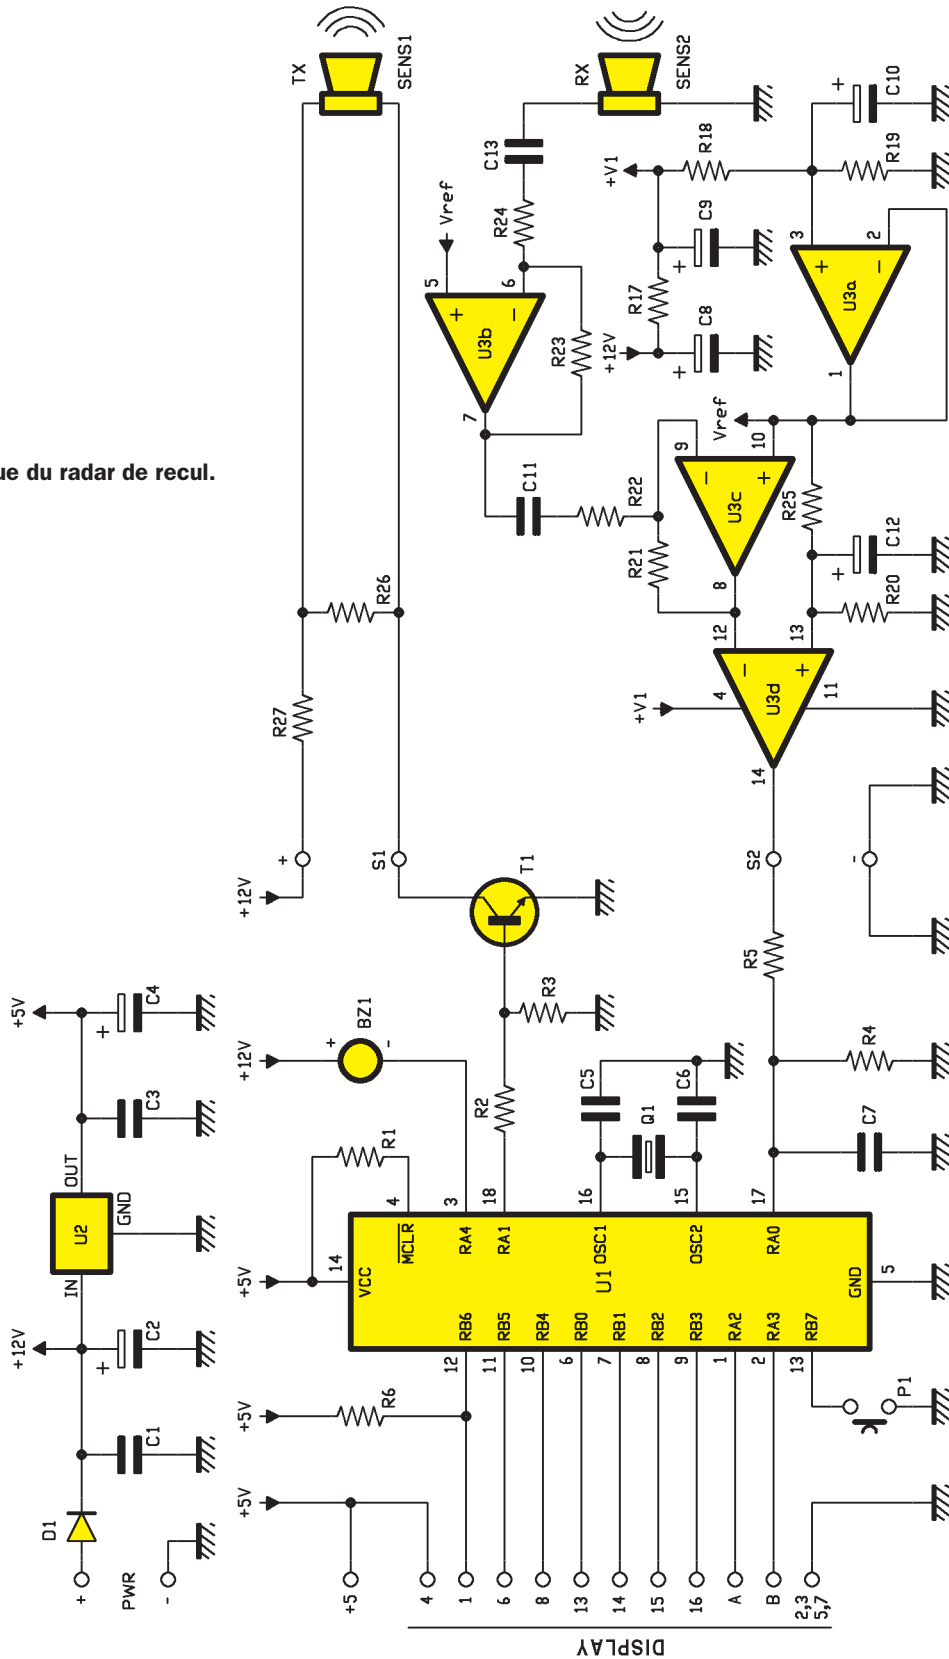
ue du radar de recul.

TX
SENS1
RX
SENS2
C13
+V1
R18
C10
R19
Vref
R24
C9
R17
C8
+12V
5
6
U3b
R23
3
2
U3a
1
7
Vref
10
9
C11
R22
U3c
R25
C12
R21
8
R20
12
13
U3d
+V1
4
11
14
R26
R27
+
+12V
S1
T1
S2
R5
R3
BZ1
+12V
+5V
C4
R4
C3
C5
C6
R2
R1
C7
Q1
OUT
U2
GND
IN
4
3
18
16
15
17
MCLR
RA4
RA1
OSC1
OSC2
RA0
+5V
14
VCC
U1
GND
5
RB6
RB5
RB4
RB0
RB1
RB2
RB3
RA2
RA3
RB7
+12V
C2
12
11
10
6
7
8
9
1
2
13
+5V
R6
P1
C1
+5V
D1
+
PWR
-
+5
4
1
6
8
13
14
15
16
A
B
2,3
5,7
DISPLAY